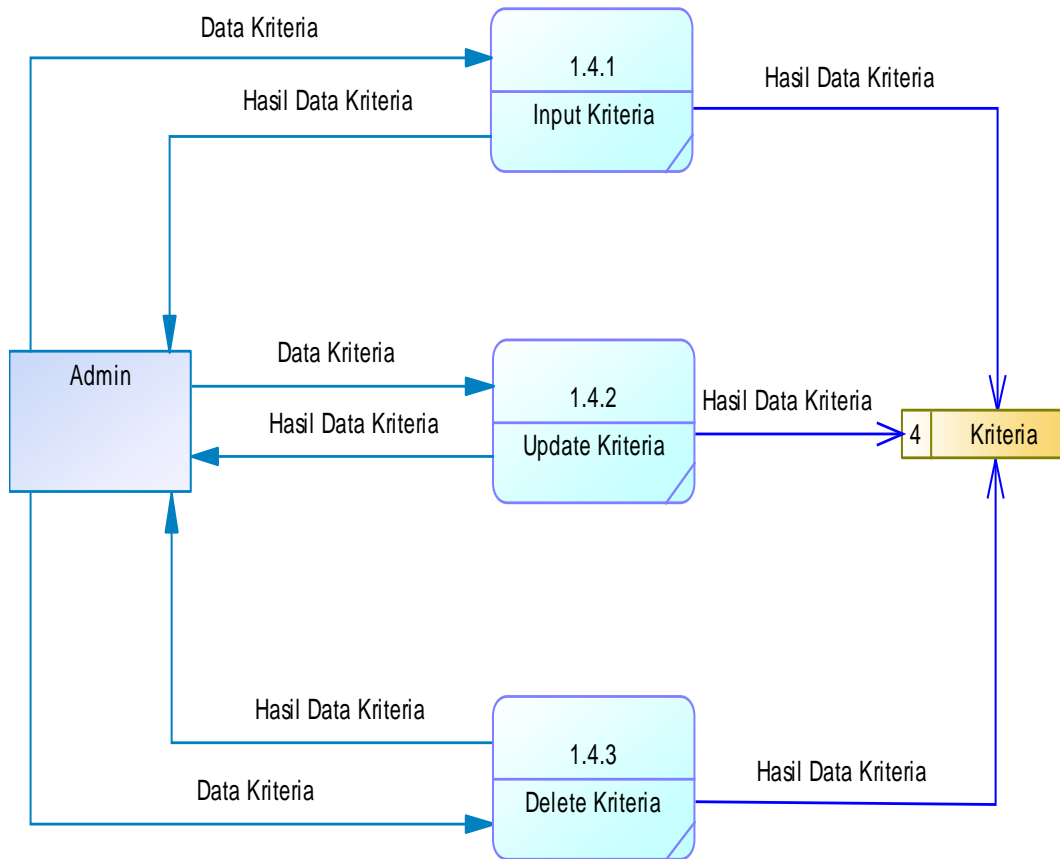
Data Kriteria

1.4.1
Input Kriteria

Hasil Data Kriteria

Hasil Data Kriteria

Admin

Data Kriteria

1.4.2
Update Kriteria

Hasil Data Kriteria

Hasil Data Kriteria

4 Kriteria

Hasil Data Kriteria

1.4.3
Delete Kriteria

Hasil Data Kriteria

Data Kriteria